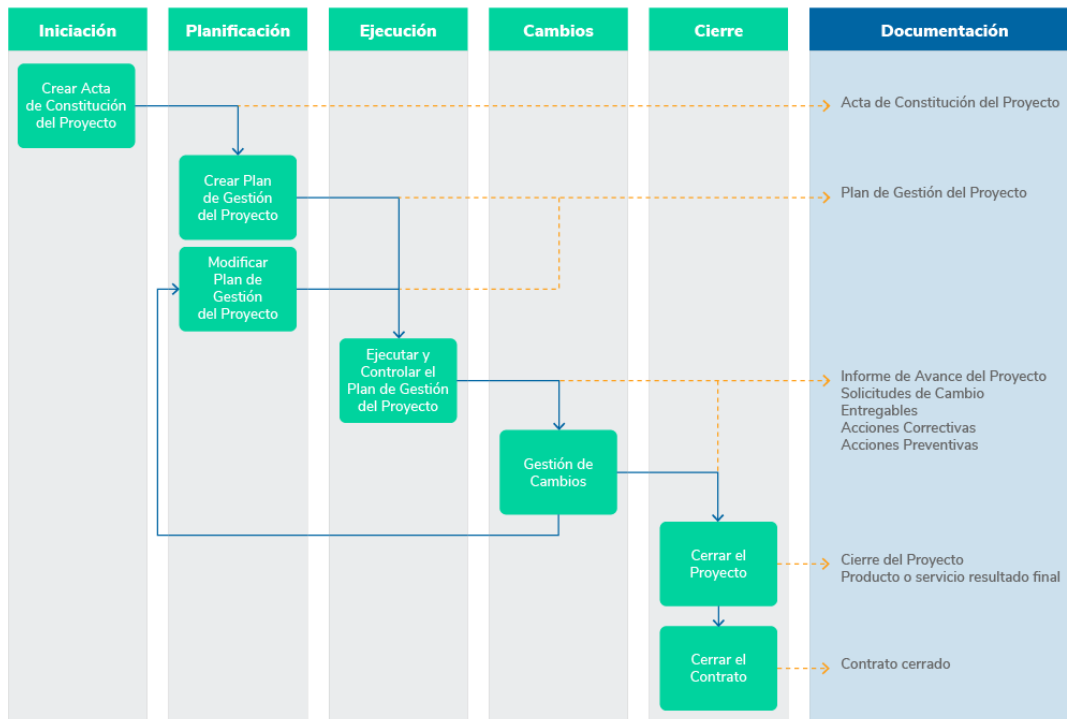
Iniciación

Planificación

Ejecución

Cambios

Cierre

Documentación

Crear Acta de Constitución del Proyecto

Acta de Constitución del Proyecto

Crear Plan de Gestión del Proyecto

Plan de Gestión del Proyecto

Modificar Plan de Gestión del Proyecto

Ejecutar y Controlar el Plan de Gestión del Proyecto

Informe de Avance del Proyecto
Solicitudes de Cambio
Entregables
Acciones Correctivas
Acciones Preventivas

Gestión de Cambios

Cerrar el Proyecto

Cierre del Proyecto
Producto o servicio resultado final

Cerrar el Contrato

Contrato cerrado